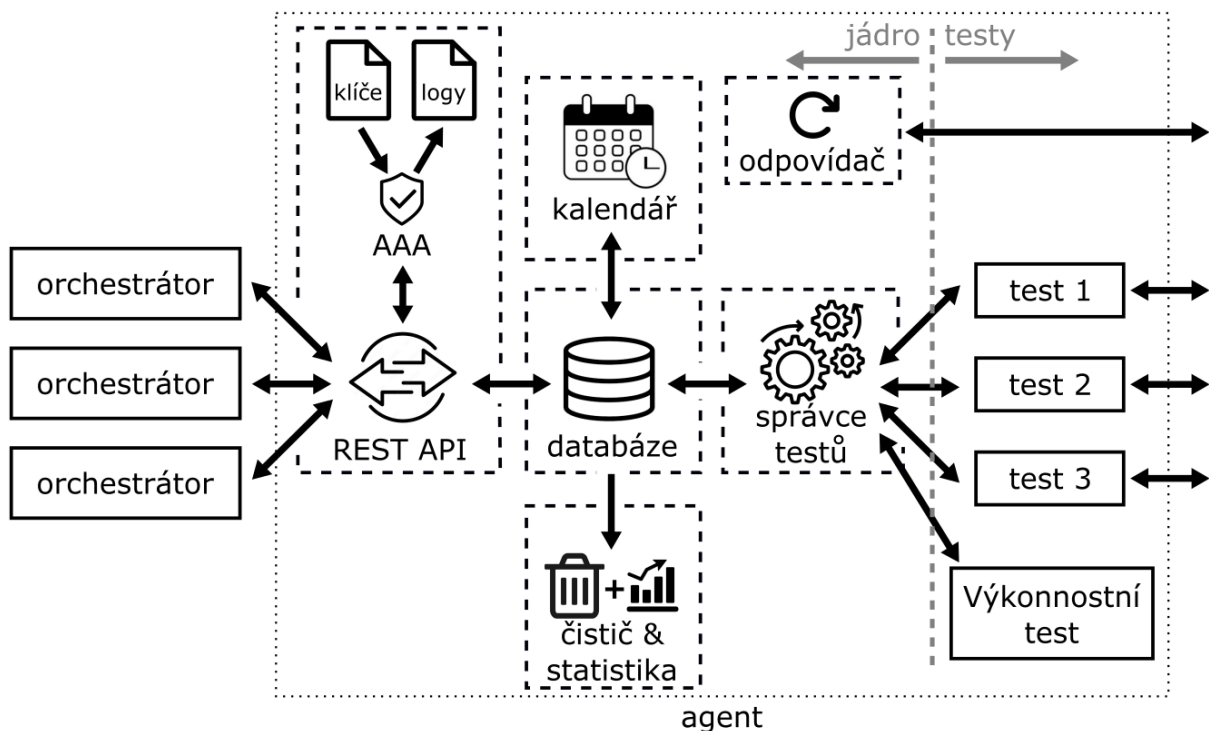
jádro testy

klíče

logy

AAA

kalendář

odpovídač

orchestrátor

orchestrátor

orchestrátor

REST API

databáze

správce testů

test 1

test 2

test 3

Výkonnostní test

+

čistič & statistika

agent